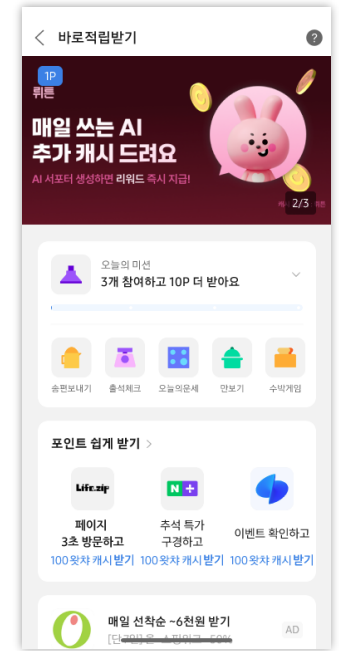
바로적립받기

1P
뤼튼
매일 쓰는 AI
추가 캐시 드려요
AI 서포터 생성하면 리워드 즉시 지급!
2/3

오늘의 미션
3개 참여하고 10P 더 받아요

송편보내기
출석체크
오늘의운세
만보기
수박게임

포인트 쉽게 받기 >

Life.zip
페이지
3초 방문하고
100 왓챠 캐시 받기

N+
추석 특가
구경하고
100 왓챠 캐시 받기

이벤트 확인하고
100 왓챠 캐시 받기

매일 선착순 ~6천원 받기
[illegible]
AD